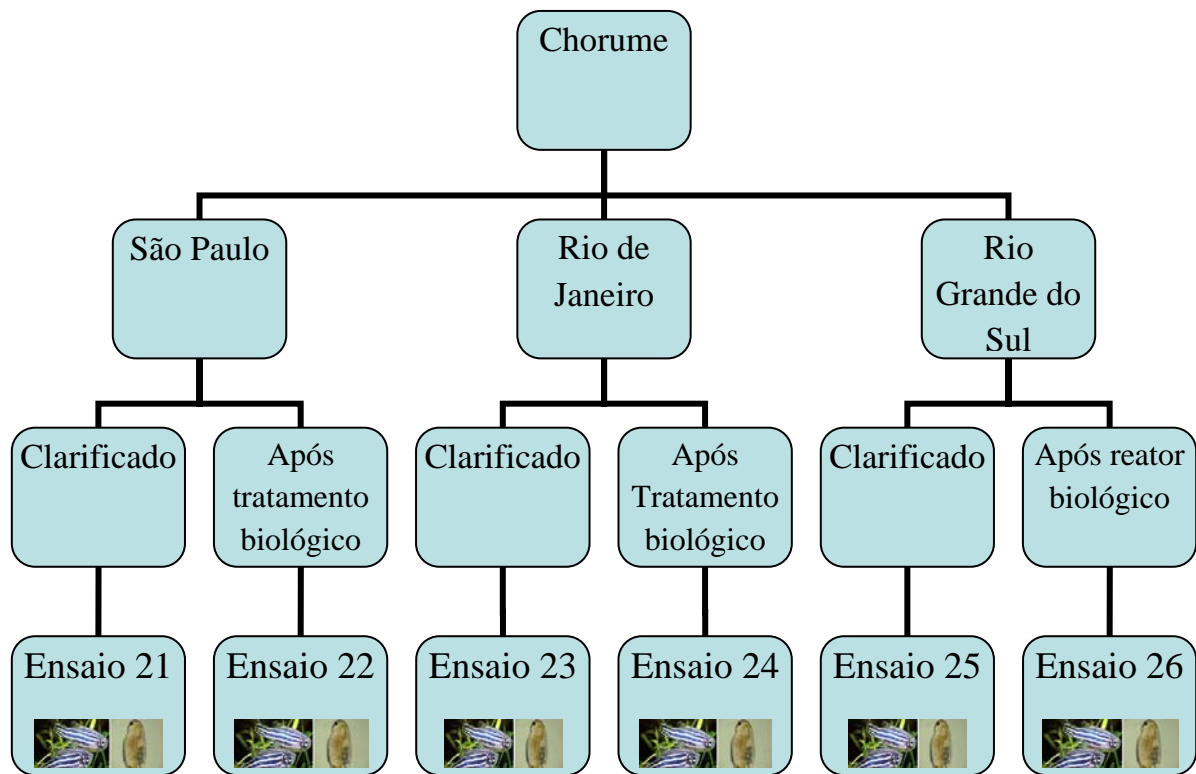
Chorume

São Paulo

Rio de Janeiro

Rio Grande do Sul

Clarificado

Após tratamento biológico

Clarificado

Após Tratamento biológico

Clarificado

Após reator biológico

Ensaio 21

Ensaio 22

Ensaio 23

Ensaio 24

Ensaio 25

Ensaio 26